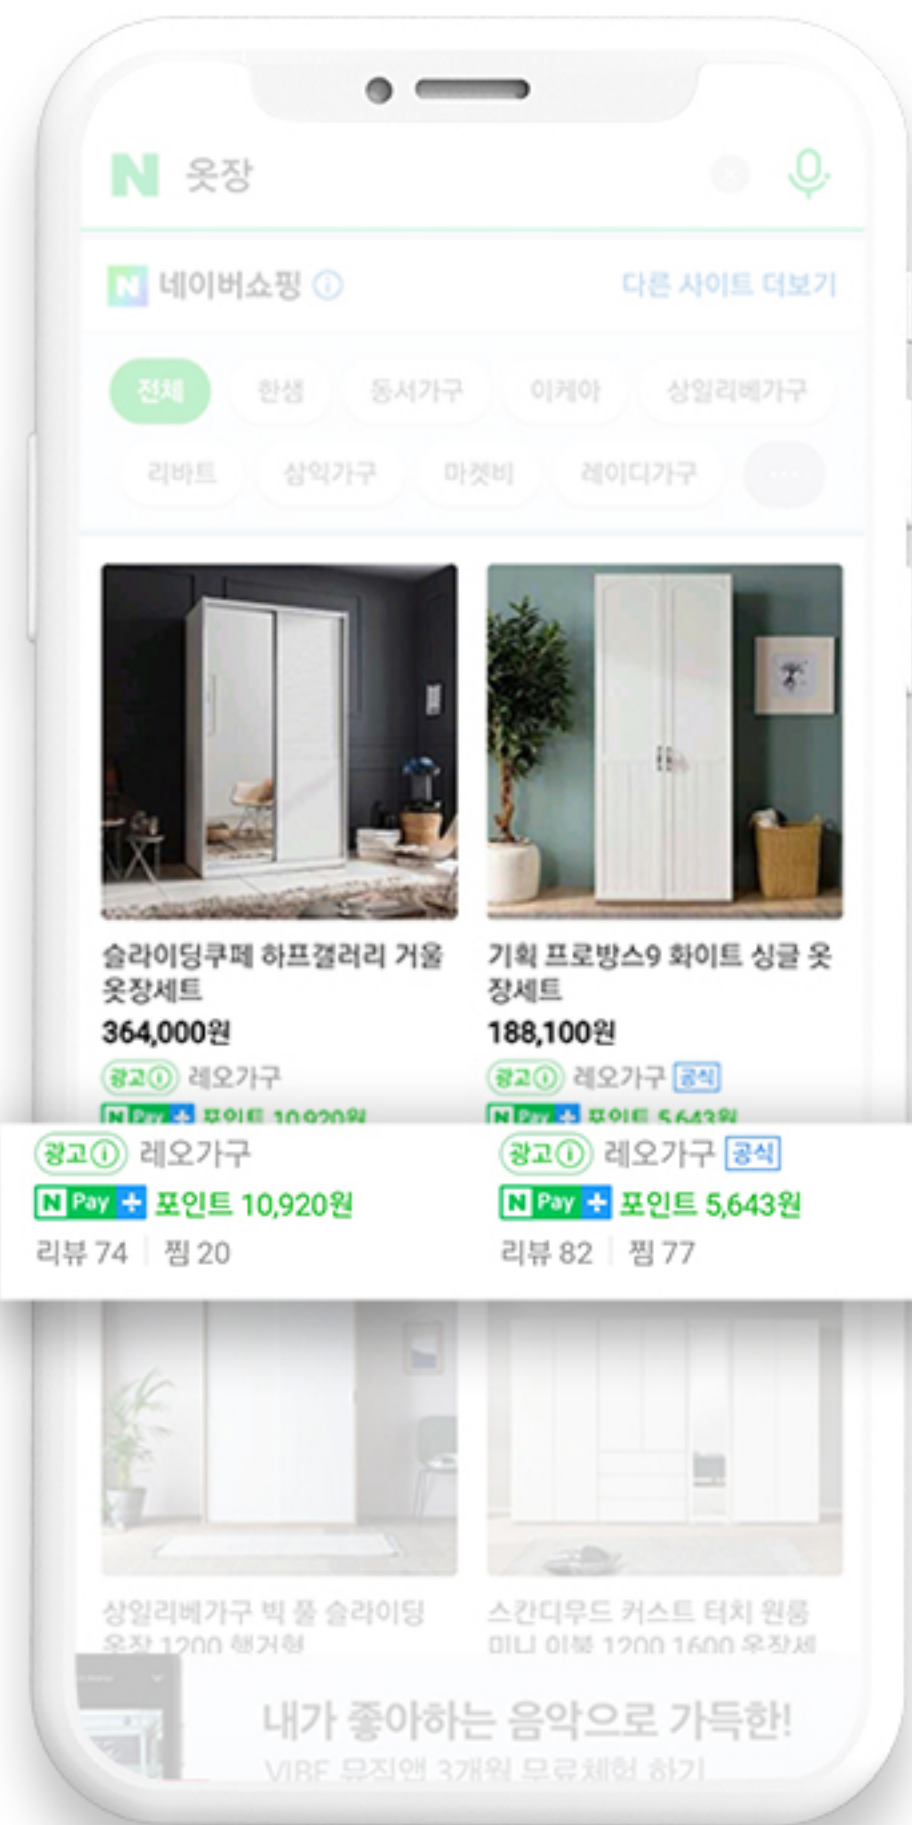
N 옷장

N 네이버쇼핑 ⓘ
다른 사이트 더보기

전체 한샘 동서가구 이케아 상일리베가구
리바트 삼익가구 마켓비 레이디가구 ···

슬라이딩쿠페 하프갤러리 거울 옷장세트
364,000원
광고ⓘ 레오가구
N Pay + 포인트 10,920원

기획 프로방스9 화이트 싱글 옷장세트
188,100원
광고ⓘ 레오가구 공식
N Pay + 포인트 5,643원

광고ⓘ 레오가구
N Pay + 포인트 10,920원
리뷰 74 찜 20

광고ⓘ 레오가구 공식
N Pay + 포인트 5,643원
리뷰 82 찜 77

상일리베가구 빅 풀 슬라이딩 옷장 1200 행거형
스칸디우드 커스트 터치 원룸 미니 이불 1200 1600 옷장세

내가 좋아하는 음악으로 가득한!
VIBE 뮤직앱 3개월 무료체험 하기